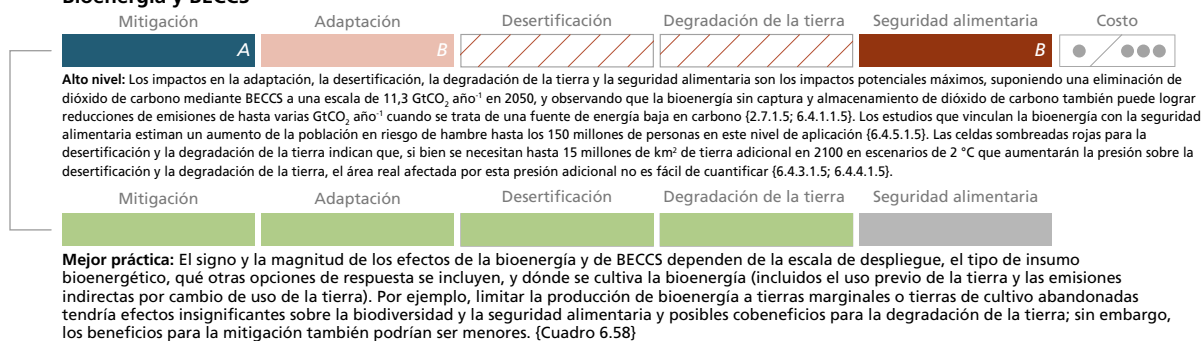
Bioenergía y BECCS

Mitigación | Adaptación | Desertificación | Degradación de la tierra | Seguridad alimentaria | Costo

A | B | | | B |

**Alto nivel:** Los impactos en la adaptación, la desertificación, la degradación de la tierra y la seguridad alimentaria son los impactos potenciales máximos, suponiendo una eliminación de dióxido de carbono mediante BECCS a una escala de 11,3 GtCO$_2$ año$^{-1}$ en 2050, y observando que la bioenergía sin captura y almacenamiento de dióxido de carbono también puede lograr reducciones de emisiones de hasta varias GtCO$_2$ año$^{-1}$ cuando se trata de una fuente de energía baja en carbono {2.7.1.5; 6.4.1.1.5}. Los estudios que vinculan la bioenergía con la seguridad alimentaria estiman un aumento de la población en riesgo de hambre hasta los 150 millones de personas en este nivel de aplicación {6.4.5.1.5}. Las celdas sombreadas rojas para la desertificación y la degradación de la tierra indican que, si bien se necesitan hasta 15 millones de km$^2$ de tierra adicional en 2100 en escenarios de 2 °C que aumentarán la presión sobre la desertificación y la degradación de la tierra, el área real afectada por esta presión adicional no es fácil de cuantificar {6.4.3.1.5; 6.4.4.1.5}.

Mitigación | Adaptación | Desertificación | Degradación de la tierra | Seguridad alimentaria

**Mejor práctica:** El signo y la magnitud de los efectos de la bioenergía y de BECCS dependen de la escala de despliegue, el tipo de insumo bioenergético, qué otras opciones de respuesta se incluyen, y dónde se cultiva la bioenergía (incluidos el uso previo de la tierra y las emisiones indirectas por cambio de uso de la tierra). Por ejemplo, limitar la producción de bioenergía a tierras marginales o tierras de cultivo abandonadas tendría efectos insignificantes sobre la biodiversidad y la seguridad alimentaria y posibles cobeneficios para la degradación de la tierra; sin embargo, los beneficios para la mitigación también podrían ser menores. {Cuadro 6.58}